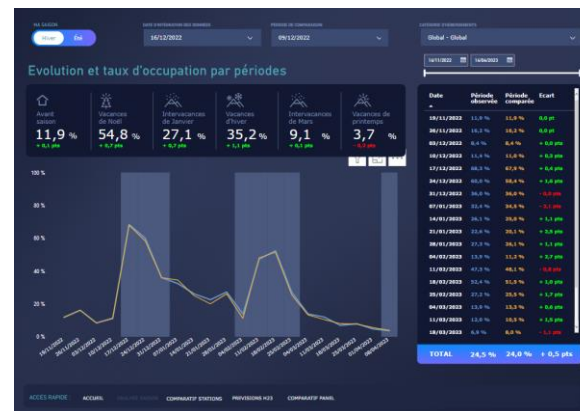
MA SAISON
Hiver Été
DATE D'EXTRACTION DES DONNÉES
16/12/2022
PÉRIODE DE COMPARAISON
09/12/2022
CATÉGORIE D'HÉBERGEMENTS
Global - Global

Evolution et taux d'occupation par périodes

19/11/2022 14/04/2023

| Avant saison | Vacances de Noël | Intervacances de Janvier | Vacances d'hiver | Intervacances de Mars | Vacances de printemps |
|---|---|---|---|---|---|
| 11,9 % | 54,8 % | 27,1 % | 35,2 % | 9,1 % | 3,7 % |
| + 0,1 pts | + 0,7 pts | + 0,7 pts | + 1,1 pts | + 0,1 pts | + 0,1 pts |

100 %
80 %
60 %
40 %
20 %
0 %

19/11/2022 26/11/2022 03/12/2022 10/12/2022 17/12/2022 24/12/2022 31/12/2022 07/01/2023 14/01/2023 21/01/2023 28/01/2023 04/02/2023 11/02/2023 18/02/2023 25/02/2023 04/03/2023 11/03/2023 18/03/2023 25/03/2023 01/04/2023 08/04/2023

| Date | Période observée | Période comparée | Ecart |
|---|---|---|---|
| 19/11/2022 | 11,9 % | 11,9 % | 0,0 pt |
| 26/11/2022 | 15,2 % | 15,2 % | 0,0 pt |
| 03/12/2022 | 8,4 % | 8,4 % | + 0,0 pts |
| 10/12/2022 | 11,9 % | 11,8 % | + 0,0 pts |
| 17/12/2022 | 68,2 % | 67,9 % | + 0,4 pts |
| 24/12/2022 | 60,0 % | 58,4 % | + 1,6 pts |
| 31/12/2022 | 36,0 % | 36,0 % | - 0,0 pts |
| 07/01/2023 | 33,4 % | 34,5 % | - 1,1 pts |
| 14/01/2023 | 26,1 % | 25,0 % | + 1,1 pts |
| 21/01/2023 | 23,6 % | 20,1 % | + 3,5 pts |
| 28/01/2023 | 27,3 % | 26,1 % | + 1,1 pts |
| 04/02/2023 | 13,9 % | 11,2 % | + 2,7 pts |
| 11/02/2023 | 47,9 % | 48,1 % | - 0,2 pts |
| 18/02/2023 | 52,4 % | 51,5 % | + 0,9 pts |
| 25/02/2023 | 27,2 % | 25,5 % | + 1,7 pts |
| 04/03/2023 | 13,9 % | 13,5 % | + 0,4 pts |
| 11/03/2023 | 12,0 % | 10,5 % | + 1,5 pts |
| 18/03/2023 | 6,9 % | 8,0 % | - 1,1 pts |
| TOTAL | 24,5 % | 24,0 % | + 0,5 pts |

ACCÈS RAPIDE ACCUEIL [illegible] COMPARATIF STATIONS PROVISIONS H23 COMPARATIF PANEL